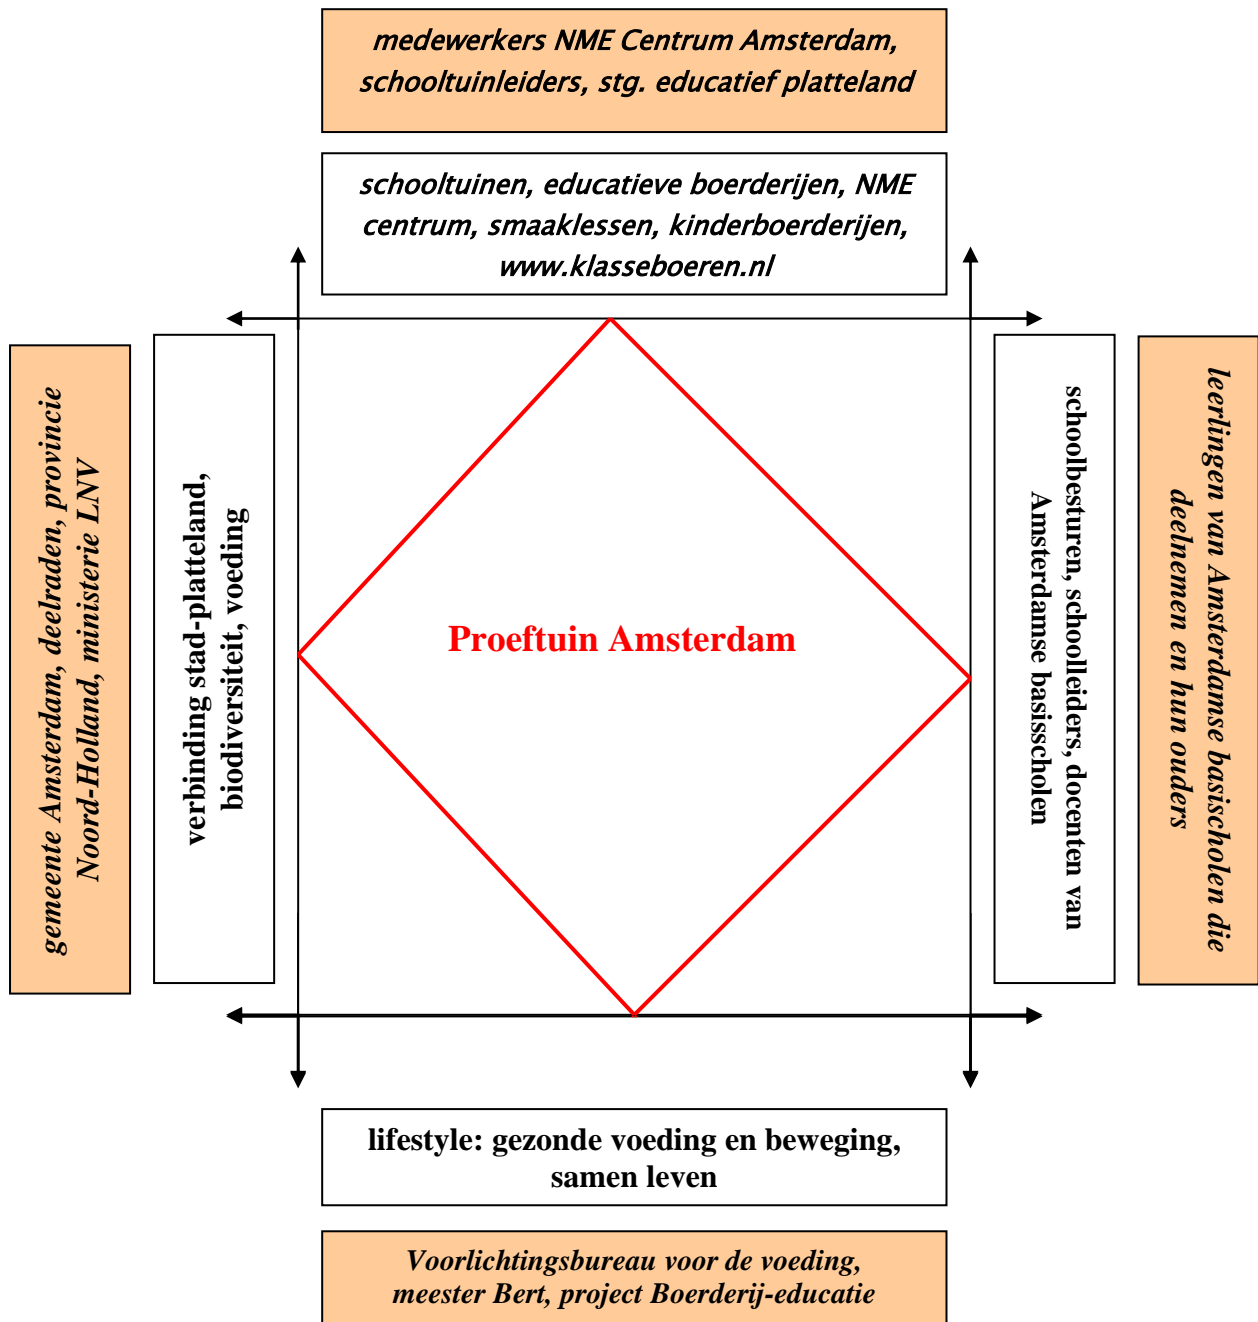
medewerkers NME Centrum Amsterdam, schooltuinleiders, stg. educatief platteland

schooltuinen, educatieve boerderijen, NME centrum, smaaklessen, kinderboerderijen, www.klasseboeren.nl

gemeente Amsterdam, deelraden, provincie Noord-Holland, ministerie LNV

verbinding stad-platteland, biodiversiteit, voeding

Proeftuin Amsterdam

schoolbesturen, schoolleiders, docenten van Amsterdamse basisscholen

leerlingen van Amsterdamse basisscholen die deelnemen en hun ouders

lifestyle: gezonde voeding en beweging, samen leven

Voorlichtingsbureau voor de voeding, meester Bert, project Boerderij-educatie